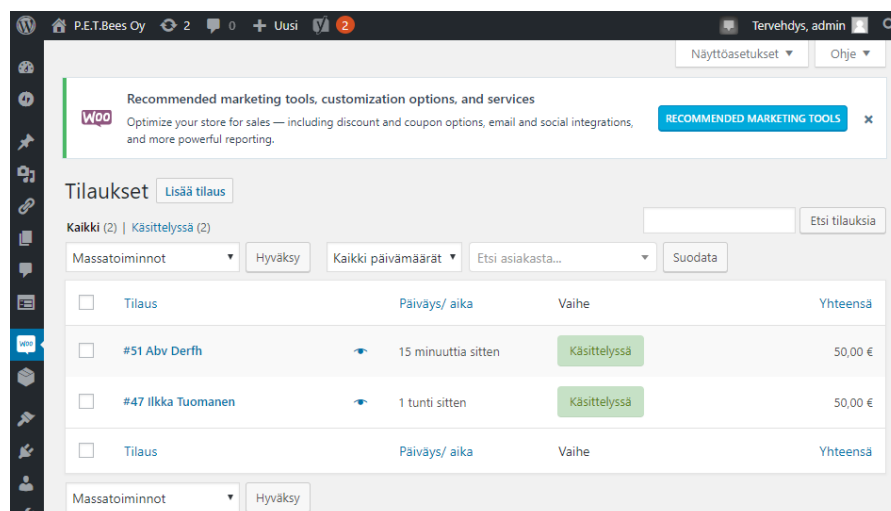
P.E.T.Bees Oy 2 0 Uusi 2 Tervehdys, admin

Näyttöasetukset ▼ Ohje ▼

Woo Recommended marketing tools, customization options, and services

Optimize your store for sales — including discount and coupon options, email and social integrations, and more powerful reporting.

RECOMMENDED MARKETING TOOLS ×

Tilaukset Lisää tilaus

Kaikki (2) | Käsittelyssä (2)

Etsi tilauksia

Massatoiminnot Hyväksy Kaikki päivämäärät Etsi asiakasta... Suodata

| | Tilaus | | Päiväys/ aika | Vaihe | Yhteensä |
|---|---|---|---|---|---|
| | #51 Abv Derfh | | 15 minuuttia sitten | Käsittelyssä | 50,00 € |
| | #47 Ilkka Tuomanen | | 1 tunti sitten | Käsittelyssä | 50,00 € |
| | Tilaus | | Päiväys/ aika | Vaihe | Yhteensä |

Massatoiminnot Hyväksy